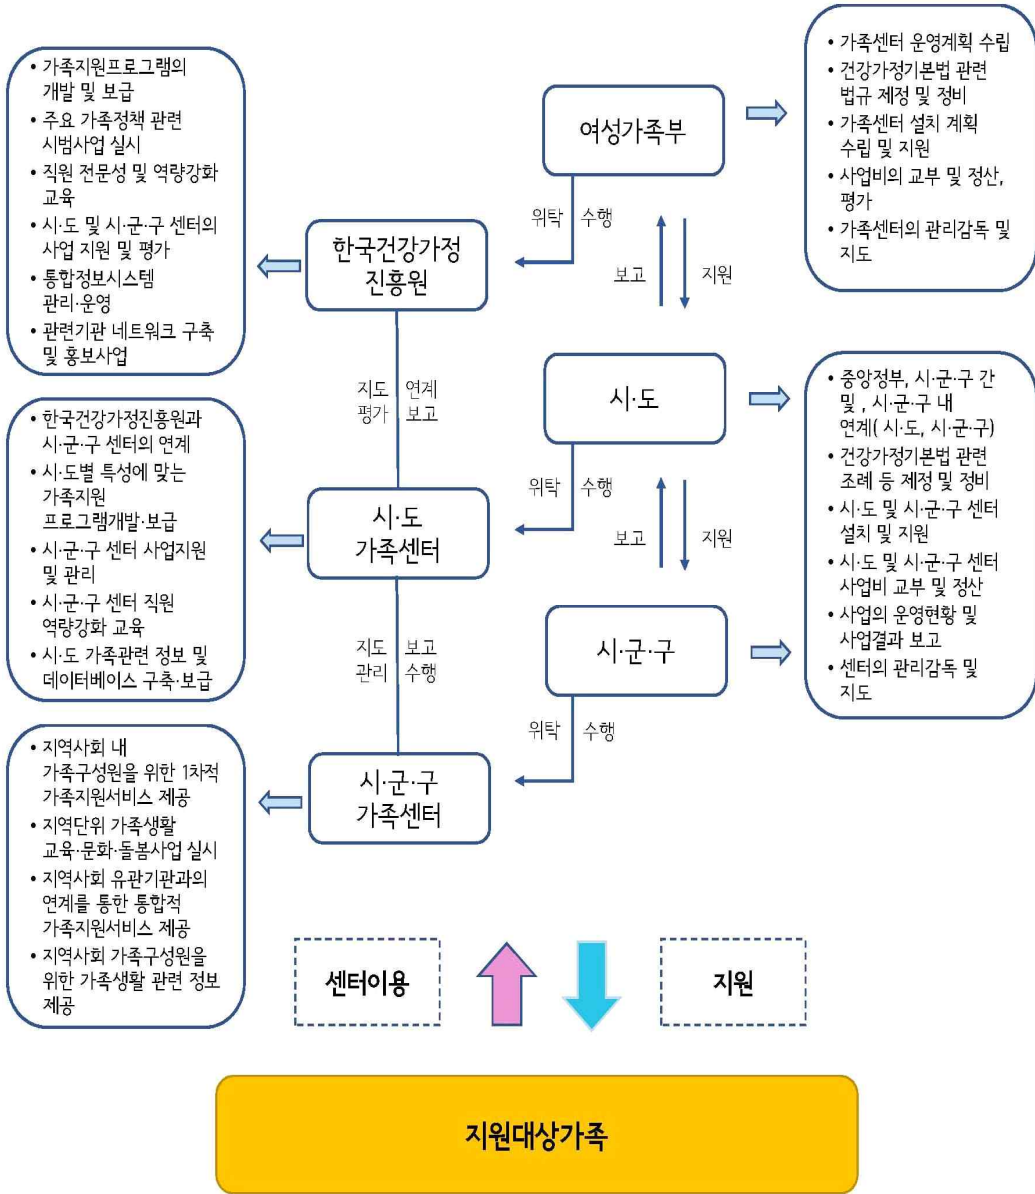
• 가족지원프로그램의 개발 및 보급
• 주요 가족정책 관련 시범사업 실시
• 직원 전문성 및 역량강화 교육
• 시·도 및 시·군·구 센터의 사업 지원 및 평가
• 통합정보시스템 관리·운영
• 관련기관 네트워크 구축 및 홍보사업

여성가족부

• 가족센터 운영계획 수립
• 건강가정기본법 관련 법규 제정 및 정비
• 가족센터 설치 계획 수립 및 지원
• 사업비의 교부 및 정산, 평가
• 가족센터의 관리감독 및 지도

위탁 수행

보고 지원

한국건강가정진흥원

지도 평가 연계 보고

시·도

• 중앙정부, 시·군·구 간 및 , 시·군·구 내 연계( 시·도, 시·군·구)
• 건강가정기본법 관련 조례 등 제정 및 정비
• 시·도 및 시·군·구 센터 설치 및 지원
• 시·도 및 시·군·구 센터 사업비 교부 및 정산
• 사업의 운영현황 및 사업결과 보고
• 센터의 관리감독 및 지도

• 한국건강가정진흥원과 시·군·구 센터의 연계
• 시·도별 특성에 맞는 가족지원 프로그램개발·보급
• 시·군·구 센터 사업지원 및 관리
• 시·군·구 센터 직원 역량강화 교육
• 시·도 가족관련 정보 및 데이터베이스 구축·보급

위탁 수행

보고 지원

시·도 가족센터

지도 관리 보고 수행

시·군·구

위탁 수행

• 지역사회 내 가족구성원을 위한 1차적 가족지원서비스 제공
• 지역단위 가족생활 교육·문화·돌봄사업 실시
• 지역사회 유관기관과의 연계를 통한 통합적 가족지원서비스 제공
• 지역사회 가족구성원을 위한 가족생활 관련 정보 제공

시·군·구 가족센터

센터이용

지원

지원대상가족